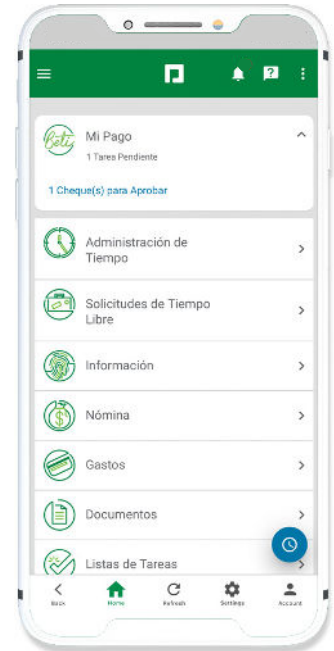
Beti

Mi Pago

1 Tarea Pendiente

1 Cheque(s) para Aprobar

Administración de Tiempo

Solicitudes de Tiempo Libre

Información

Nómina

Gastos

Documentos

Listas de Tareas

Back

Home

Refresh

Settings

Account